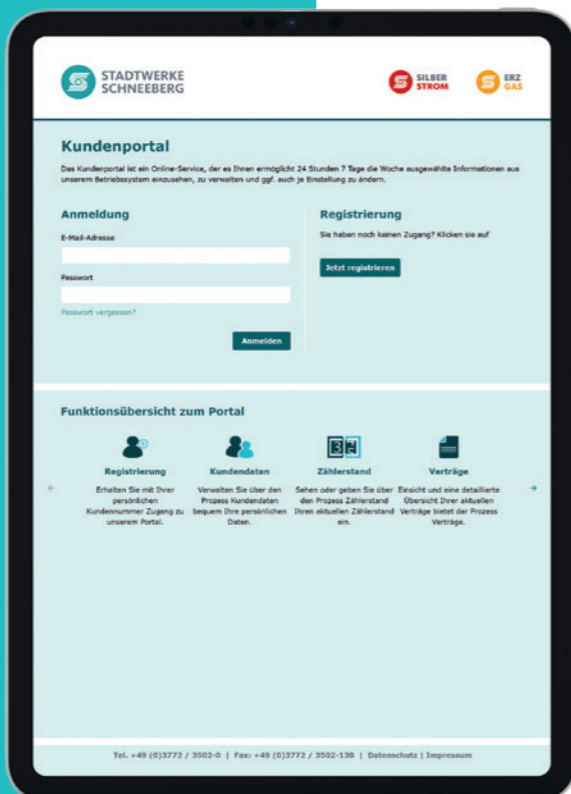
STADTWERKE SCHNEEBERG

SILBER STROM

ERZ GAS

Kundenportal

Das Kundenportal ist ein Online-Service, der es Ihnen ermöglicht 24 Stunden 7 Tage die Woche ausgewählte Informationen aus unserem Betriebssystem einzusehen, zu verwalten und ggf. auch je Einstellung zu ändern.

Anmeldung

E-Mail-Adresse

Passwort

Passwort vergessen?

Anmelden

Registrierung

Sie haben noch keinen Zugang? Klicken sie auf

Jetzt registrieren

Funktionsübersicht zum Portal

Registrierung

Erhalten Sie mit Ihrer persönlichen Kundennummer Zugang zu unserem Portal.

Kundendaten

Verwalten Sie über den Prozess Kundendaten bequem Ihre persönlichen Daten.

Zählerstand

Sehen oder geben Sie über den Prozess Zählerstand Ihren aktuellen Zählerstand ein.

Verträge

Einsicht und eine detaillierte Übersicht Ihrer aktuellen Verträge bietet der Prozess Verträge.

Tel. +49 (0)3772 / 3502-0 | Fax: +49 (0)3772 / 3502-130 | Datenschutz | Impressum